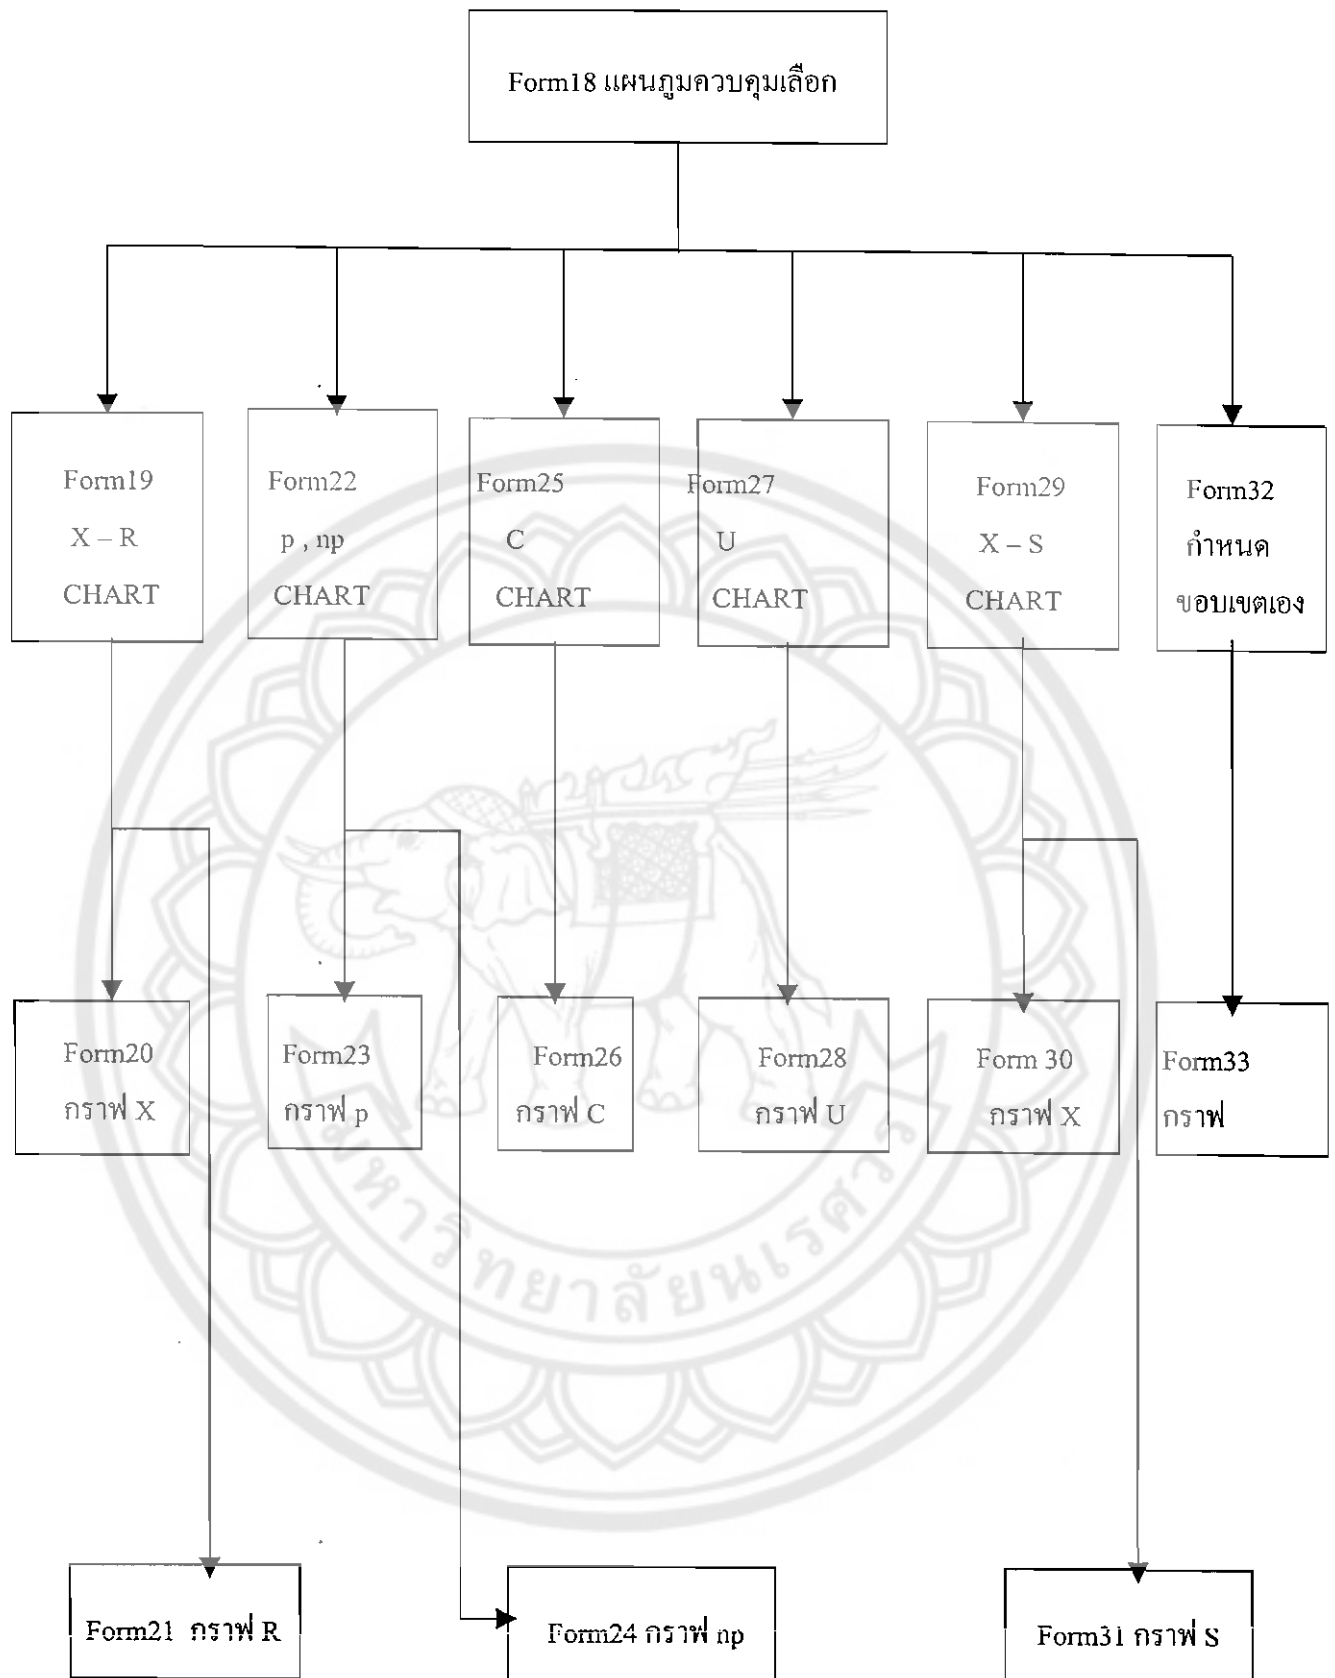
Form18 แผนภูมควบคุมเลือก

Form19
X – R
CHART

Form22
p , np
CHART

Form25
C
CHART

Form27
U
CHART

Form29
X – S
CHART

Form32
กำหนด
ขอบเขตเอง

Form20
กราฟ X

Form23
กราฟ p

Form26
กราฟ C

Form28
กราฟ U

Form 30
กราฟ X

Form33
กราฟ

Form21 กราฟ R

Form24 กราฟ np

Form31 กราฟ S